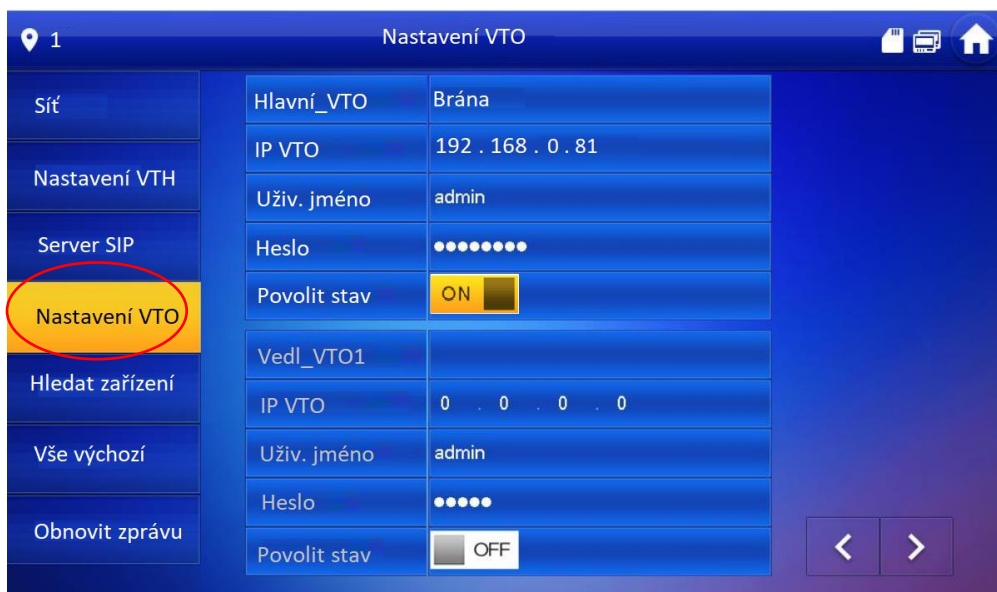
1

Nastavení VTO

Síť

Nastavení VTH

Server SIP

Nastavení VTO

Hledat zařízení

Vše výchozí

Obnovit zprávu

| Hlavní_VTO | Brána |
|---|---|
| IP VTO | 192 . 168 . 0 . 81 |
| Uživ. jméno | admin |
| Heslo | •••••••• |
| Povolit stav | ON |

| Vedl_VTO1 | |
|---|---|
| IP VTO | 0 . 0 . 0 . 0 |
| Uživ. jméno | admin |
| Heslo | ••••• |
| Povolit stav | OFF |

< >